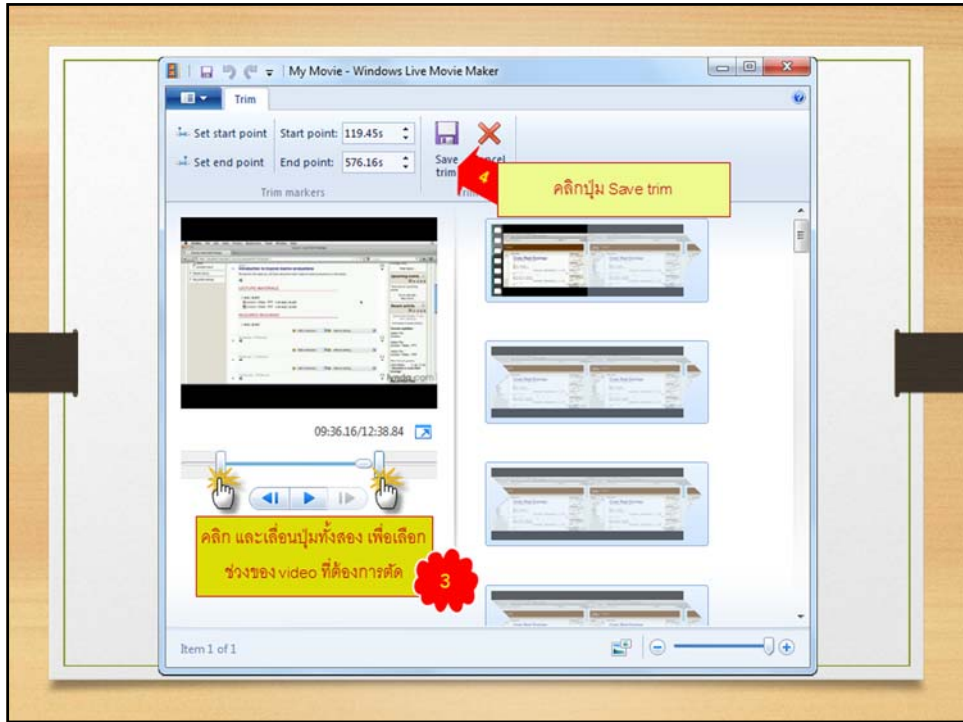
My Movie - Windows Live Movie Maker

Trim

Set start point
Start point: 119.45s

Set end point
End point: 576.16s

Trim markers

Save trim
Cancel

4

คลิกปุ่ม Save trim

09:36.16/12:38.84

คลิก และเลื่อนปุ่มทั้งสอง เพื่อเลือกช่วงของ video ที่ต้องการตัด

3

Item 1 of 1